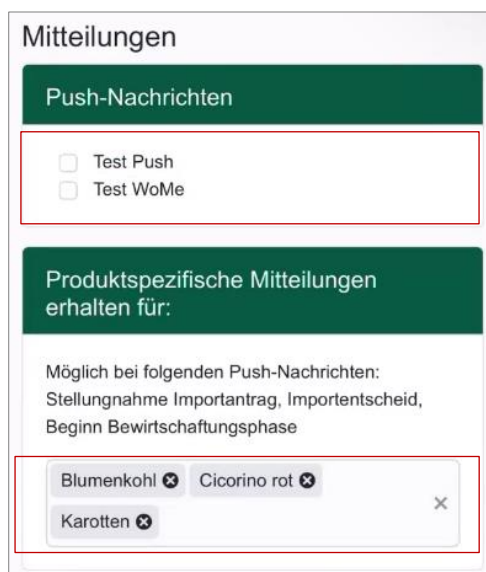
Mitteilungen

Push-Nachrichten

Test Push
Test WoMe

Produktspezifische Mitteilungen erhalten für:

Möglich bei folgenden Push-Nachrichten: Stellungnahme Importantrag, Importentscheid, Beginn Bewirtschaftungsphase

Blumenkohl ✖ Cicorino rot ✖
Karotten ✖
×